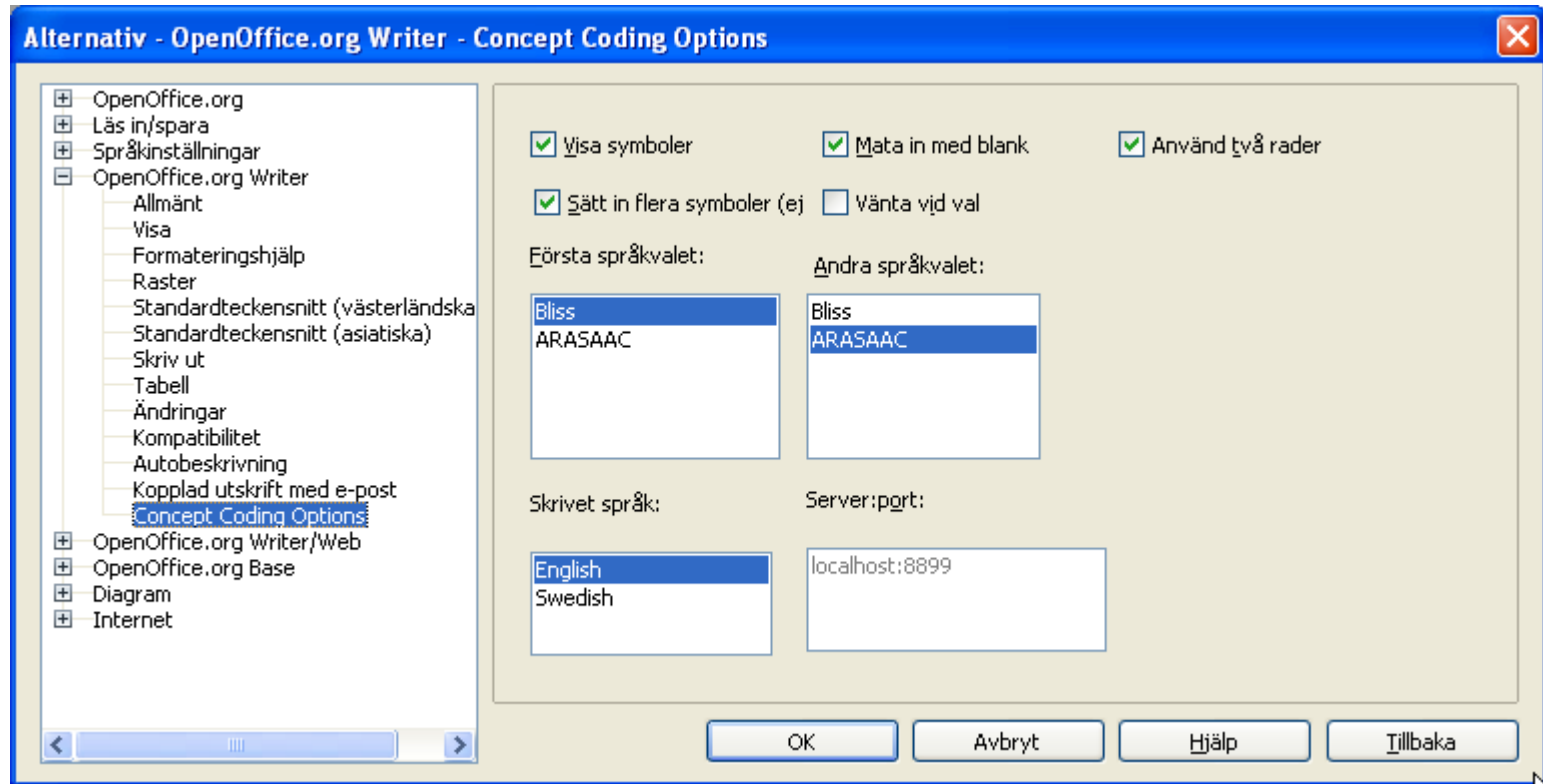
Alternativ - OpenOffice.org Writer - Concept Coding Options

OpenOffice.org
Läs in/spara
Språkinställningar
OpenOffice.org Writer
Allmänt
Visa
Formateringshjälp
Raster
Standardteckensnitt (västerländska
Standardteckensnitt (asiatiska)
Skriv ut
Tabell
Ändringar
Kompatibilitet
Autobeskrivning
Kopplad utskrift med e-post
Concept Coding Options
OpenOffice.org Writer/Web
OpenOffice.org Base
Diagram
Internet

Visa symboler
Mata in med blank
Använd två rader
Sätt in flera symboler (ej
Vänta vid val

Första språkvalet:
Bliss
ARASAAC

Andra språkvalet:
Bliss
ARASAAC

Skrivet språk:
English
Swedish

Server:port:
localhost:8899

OK
Avbryt
Hjälp
Tillbaka